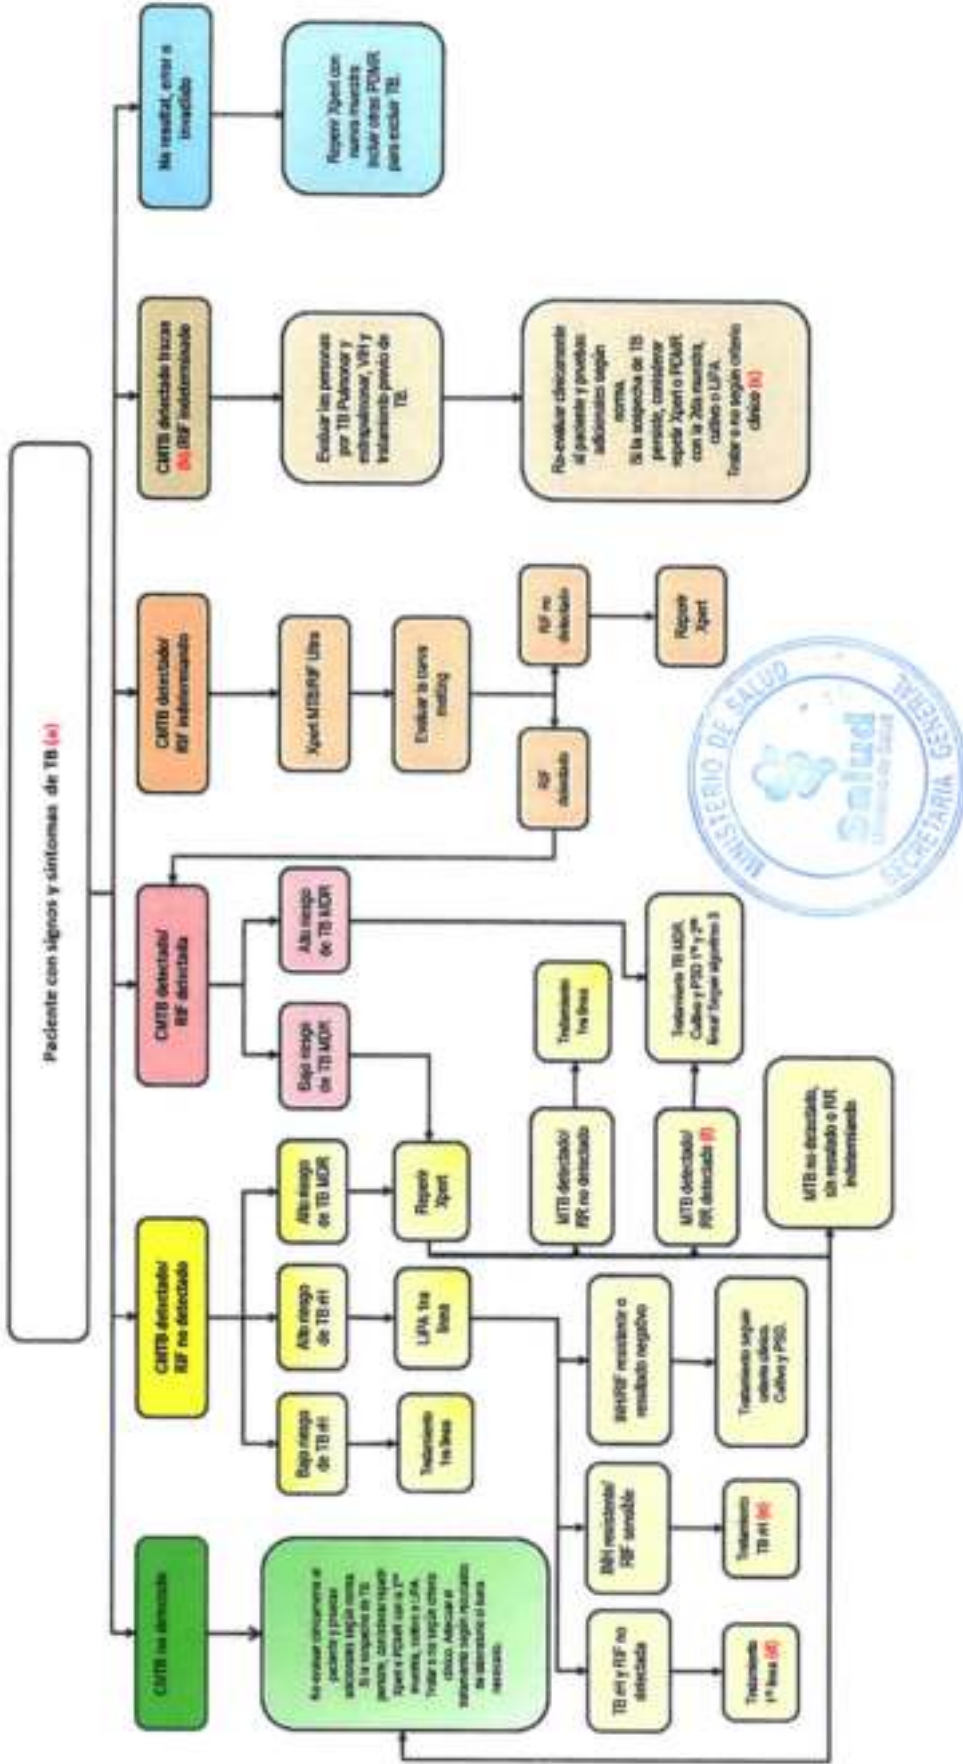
Paciente con signos y síntomas de TB (a)

CMTB no detectado

Re-evaluar clínicamente al paciente y pruebas adicionales según norma. Si la sospecha de TB persiste, considerar repetir Xpert o PDMR con la 2ª muestra, cultivo o LPA. Tratar o no según criterio clínico. Adecuar el tratamiento según resultado de laboratorio si fuera necesario.

CMTB detectado/ RIF no detectado

Bajo riesgo de TB rH

Tratamiento 1ra línea

Alto riesgo de TB rH

LPA 1ra línea

Alto riesgo de TB MDR

Repetir Xpert

CMTB detectado/ RIF detectado

Bajo riesgo de TB MDR

Alto riesgo de TB MDR

CMTB detectado/ RIF indeterminado

Xpert MTB/RIF Ultra

Evaluar la curva melting

RIF detectado

RIF no detectado

Repetir Xpert

CMTB detectado trazas (b) RIF indeterminado

Evaluar las personas por TB Pulmonar y extrapulmonar, VIH y tratamiento previo de TB

Re-evaluar clínicamente al paciente y pruebas adicionales según norma. Si la sospecha de TB persiste, considerar repetir Xpert o PDMR con la 2da muestra, cultivo o LPA. Tratar o no según criterio clínico (c)

No resultado, error o inválido

Repetir Xpert con nueva muestra incluir otras PDMR para excluir TB.

TB rH y RIF no detectada

Tratamiento 1ª línea (d)

INH resistente/ RIF sensible

Tratamiento TB rH (e)

INH/RIF resistente o resultado negativo

Tratamiento según criterio clínico. Cultivo y PSD.

MTB detectado/ RIF no detectado

Tratamiento 1ra línea

MTB detectado/ RIF detectado (f)

Tratamiento TB MDR. Cultivo y PSD 1ª y 2ª línea/ Seguir algoritmo 3

MTB no detectado, sin resultado o RIF indeterminado

MINISTERIO DE SALUD
Salud
SECRETARIA GENERAL